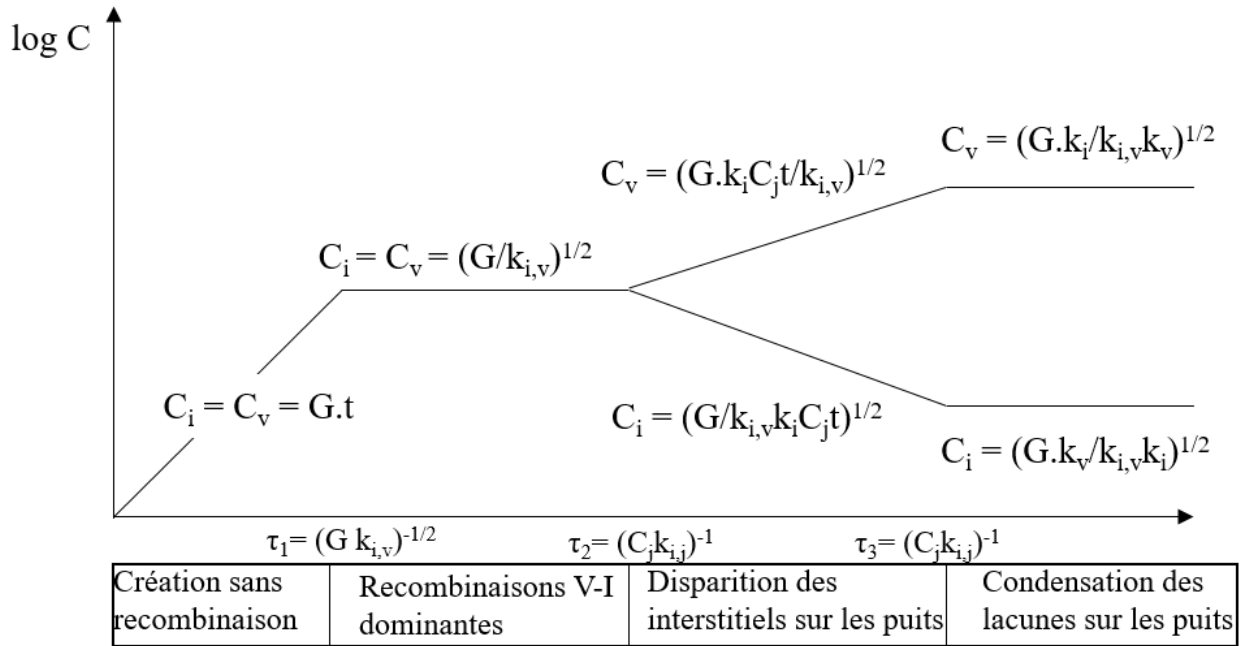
log C

$C_v = (G.k_i/k_{i,v}k_v)^{1/2}$

$C_v = (G.k_iC_jt/k_{i,v})^{1/2}$

$C_i = C_v = (G/k_{i,v})^{1/2}$

$C_i = C_v = G.t$

$C_i = (G/k_{i,v}k_iC_jt)^{1/2}$

$C_i = (G.k_v/k_{i,v}k_i)^{1/2}$

$\tau_1 = (G\ k_{i,v})^{-1/2}$ $\tau_2 = (C_jk_{i,j})^{-1}$ $\tau_3 = (C_jk_{i,j})^{-1}$

| Création sans recombinaison | Recombinaisons V-I dominantes | Disparition des interstitiels sur les puits | Condensation des lacunes sur les puits |
|---|---|---|---|